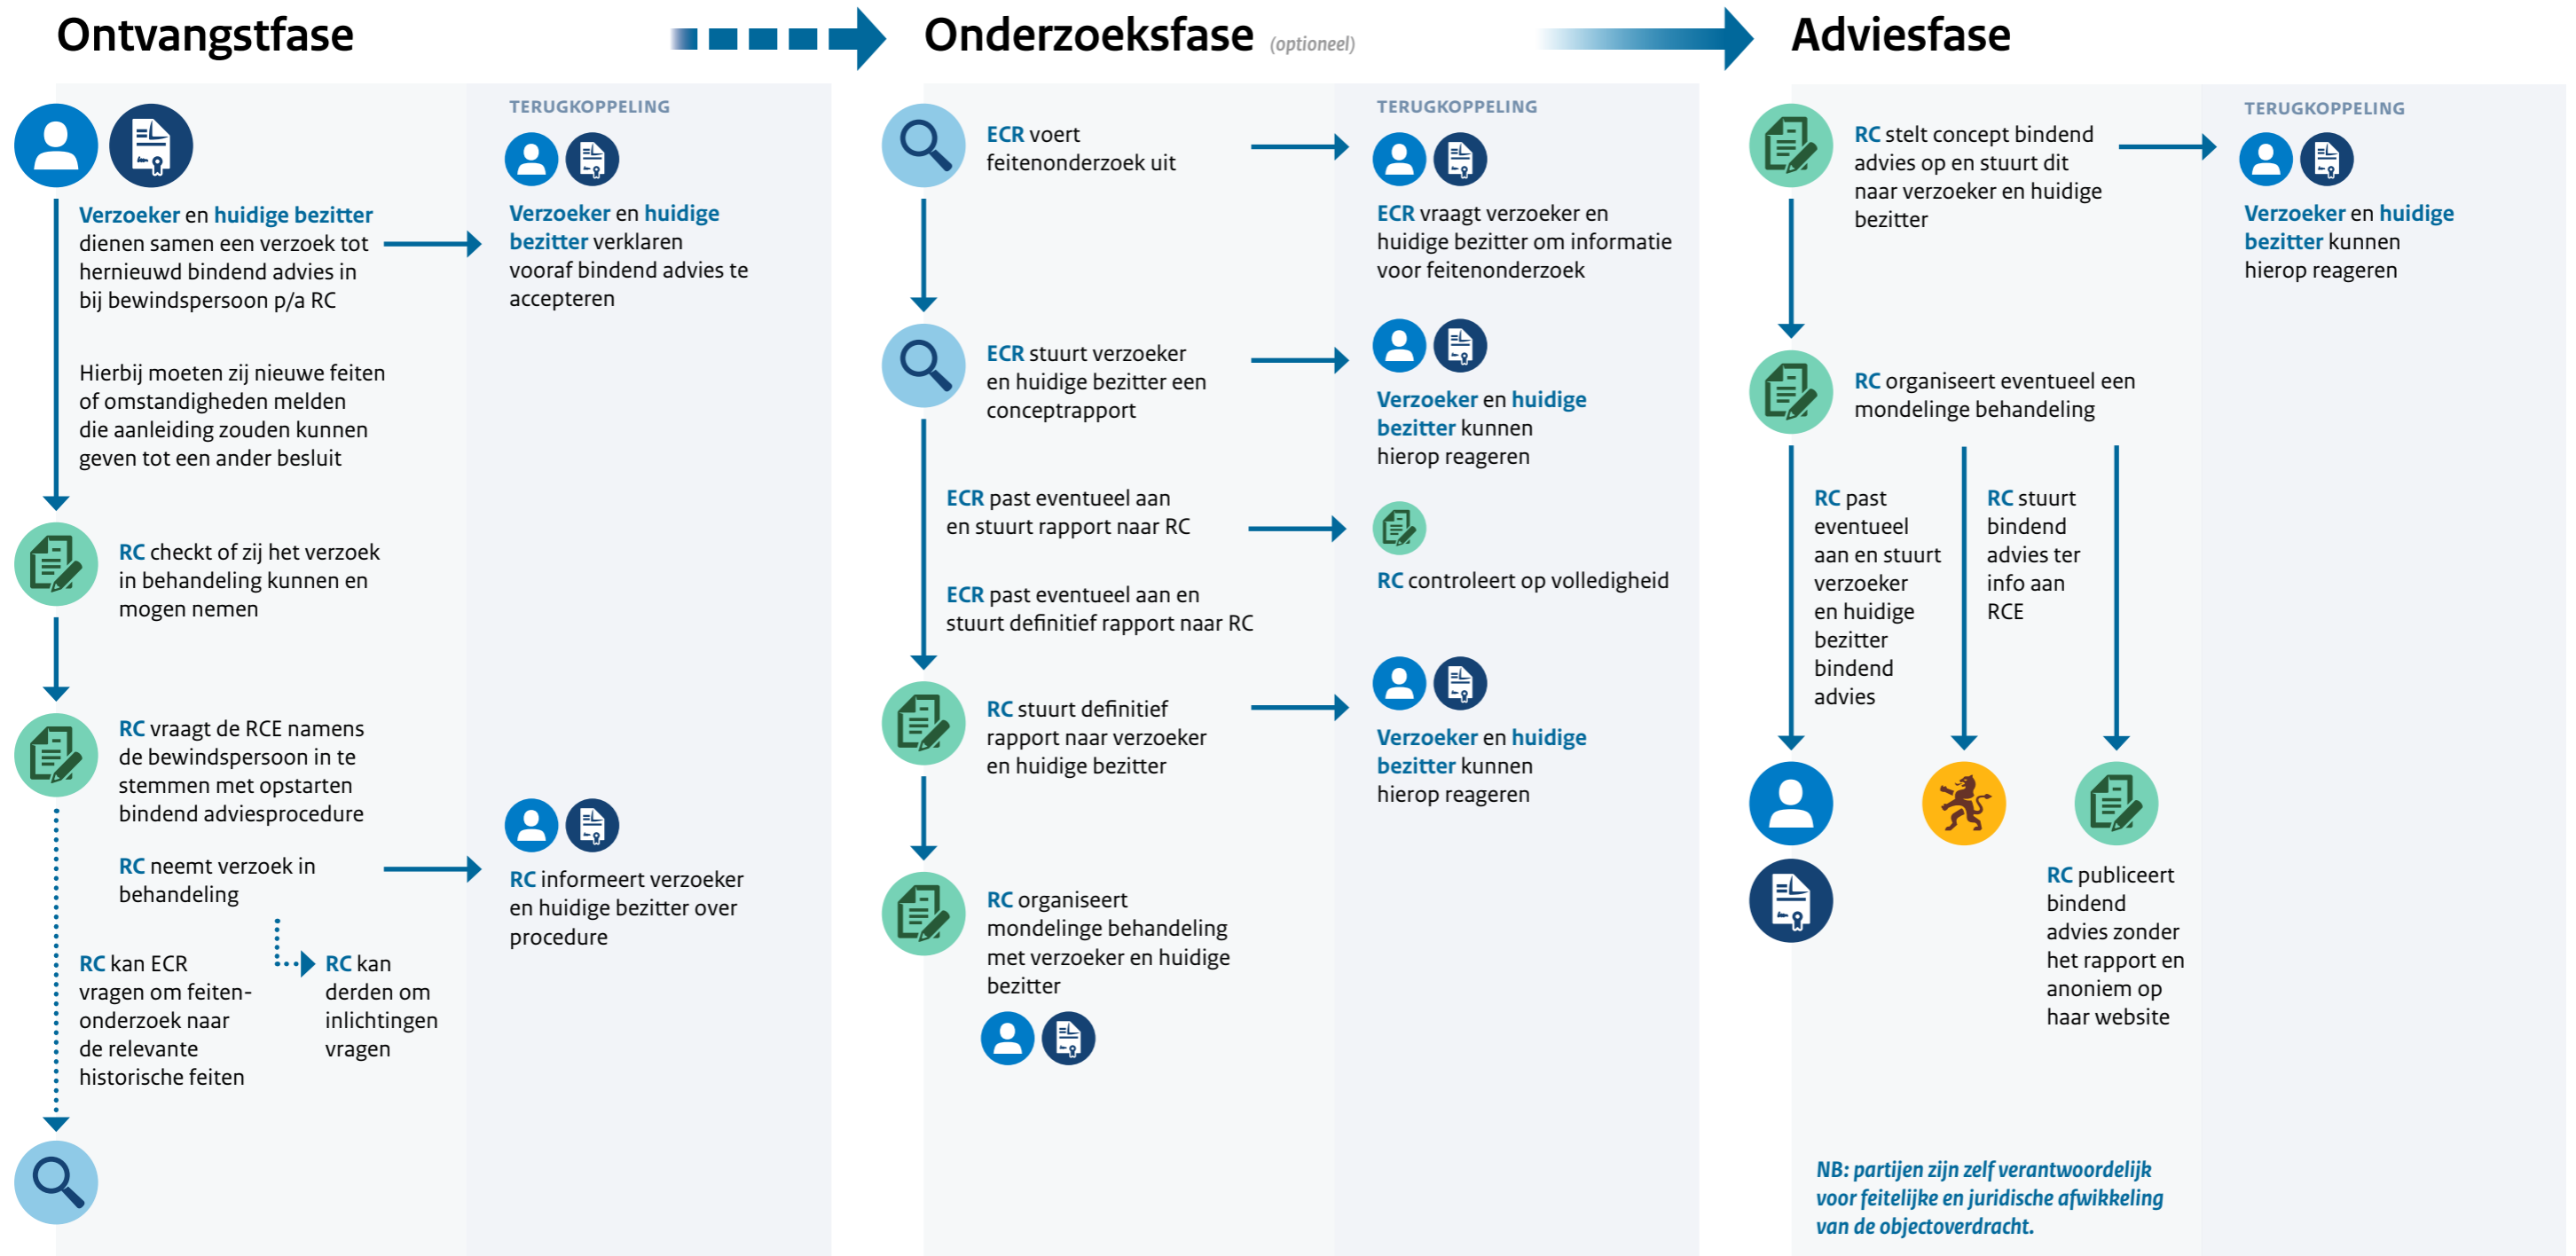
Ontvangstfase

Onderzoeksfase (optioneel)

Adviesfase

Verzoeker en huidige bezitter dienen samen een verzoek tot hernieuwd bindend advies in bij bewindspersoon p/a RC

Hierbij moeten zij nieuwe feiten of omstandigheden melden die aanleiding zouden kunnen geven tot een ander besluit

TERUGKOPPELING

Verzoeker en huidige bezitter verklaren vooraf bindend advies te accepteren

RC checkt of zij het verzoek in behandeling kunnen en mogen nemen

RC vraagt de RCE namens de bewindspersoon in te stemmen met opstarten bindend adviesprocedure

RC neemt verzoek in behandeling

RC informeert verzoeker en huidige bezitter over procedure

RC kan ECR vragen om feitenonderzoek naar de relevante historische feiten

RC kan derden om inlichtingen vragen

ECR voert feitenonderzoek uit

TERUGKOPPELING

ECR vraagt verzoeker en huidige bezitter om informatie voor feitenonderzoek

ECR stuurt verzoeker en huidige bezitter een conceptrapport

Verzoeker en huidige bezitter kunnen hierop reageren

ECR past eventueel aan en stuurt rapport naar RC

RC controleert op volledigheid

ECR past eventueel aan en stuurt definitief rapport naar RC

RC stuurt definitief rapport naar verzoeker en huidige bezitter

Verzoeker en huidige bezitter kunnen hierop reageren

RC organiseert mondelinge behandeling met verzoeker en huidige bezitter

RC stelt concept bindend advies op en stuurt dit naar verzoeker en huidige bezitter

TERUGKOPPELING

Verzoeker en huidige bezitter kunnen hierop reageren

RC organiseert eventueel een mondelinge behandeling

RC past eventueel aan en stuurt verzoeker en huidige bezitter bindend advies

RC stuurt bindend advies ter info aan RCE

RC publiceert bindend advies zonder het rapport en anoniem op haar website

NB: partijen zijn zelf verantwoordelijk voor feitelijke en juridische afwikkeling van de objectoverdracht.